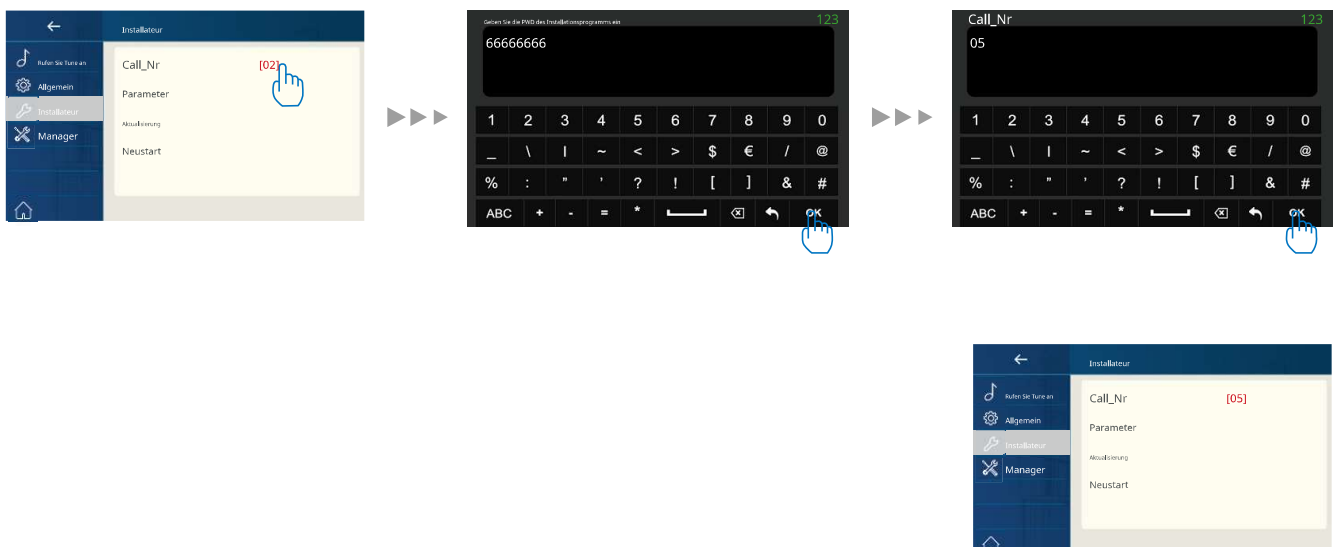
←
Installateur
Rufen Sie Tune an
Allgemein
Installateur
Manager
Call_Nr [02]
Parameter
Aktualisierung
Neustart

Geben Sie die PWD des Installationsprogramms ein 123
66666666
| 1 | 2 | 3 | 4 | 5 | 6 | 7 | 8 | 9 | 0 |
|---|---|---|---|---|---|---|---|---|---|
| _ | \ | I | ~ | < | > | $ | € | / | @ |
| % | : | " | ' | ? | ! | [ | ] | & | # |
| ABC | + | - | = | * |  |  |  |  | OK |

Call_Nr 123
05
| 1 | 2 | 3 | 4 | 5 | 6 | 7 | 8 | 9 | 0 |
|---|---|---|---|---|---|---|---|---|---|
| _ | \ | I | ~ | < | > | $ | € | / | @ |
| % | : | " | ' | ? | ! | [ | ] | & | # |
| ABC | + | - | = | * |  |  |  |  | OK |

←
Installateur
Rufen Sie Tune an
Allgemein
Installateur
Manager
Call_Nr [05]
Parameter
Aktualisierung
Neustart